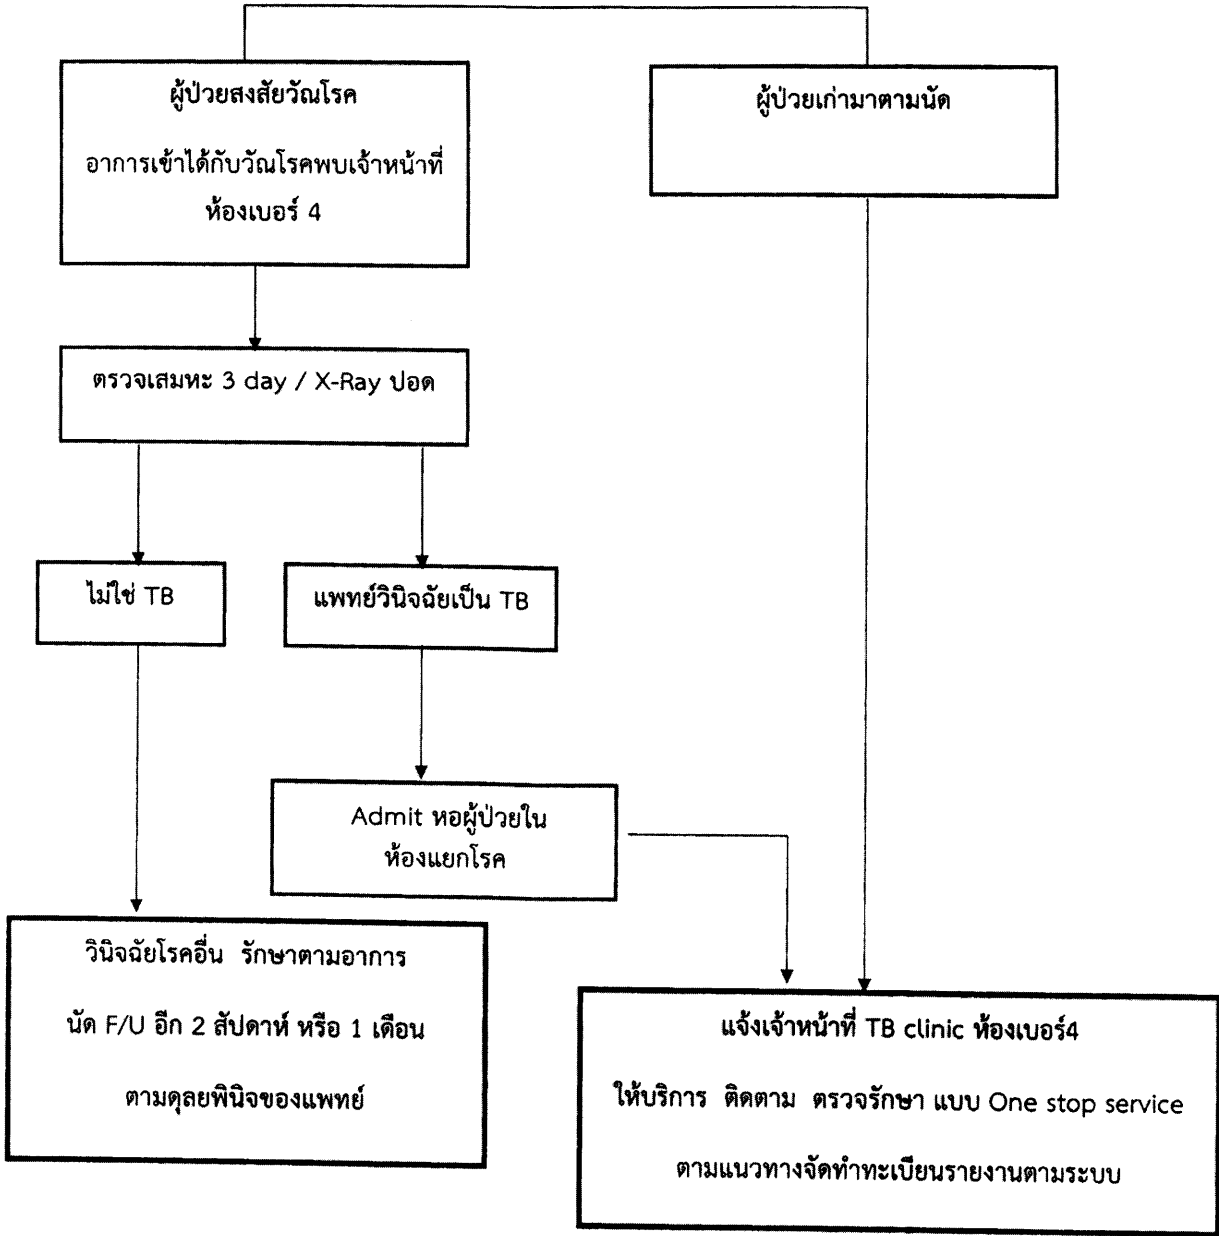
ผู้ป่วยสงสัยวัณโรค

อาการเข้าได้กับวัณโรคพบเจ้าหน้าที่ ห้องเบอร์ 4

ผู้ป่วยเก่ามาตามนัด

ตรวจเสมหะ 3 day / X-Ray ปอด

ไม่ใช่ TB

แพทย์วินิจฉัยเป็น TB

Admit หอผู้ป่วยใน ห้องแยกโรค

วินิจฉัยโรคอื่น รักษาตามอาการ

นัด F/U อีก 2 สัปดาห์ หรือ 1 เดือน

ตามดุลยพินิจของแพทย์

แจ้งเจ้าหน้าที่ TB clinic ห้องเบอร์4

ให้บริการ ติดตาม ตรวจรักษา แบบ One stop service

ตามแนวทางจัดทำทะเบียนรายงานตามระบบ